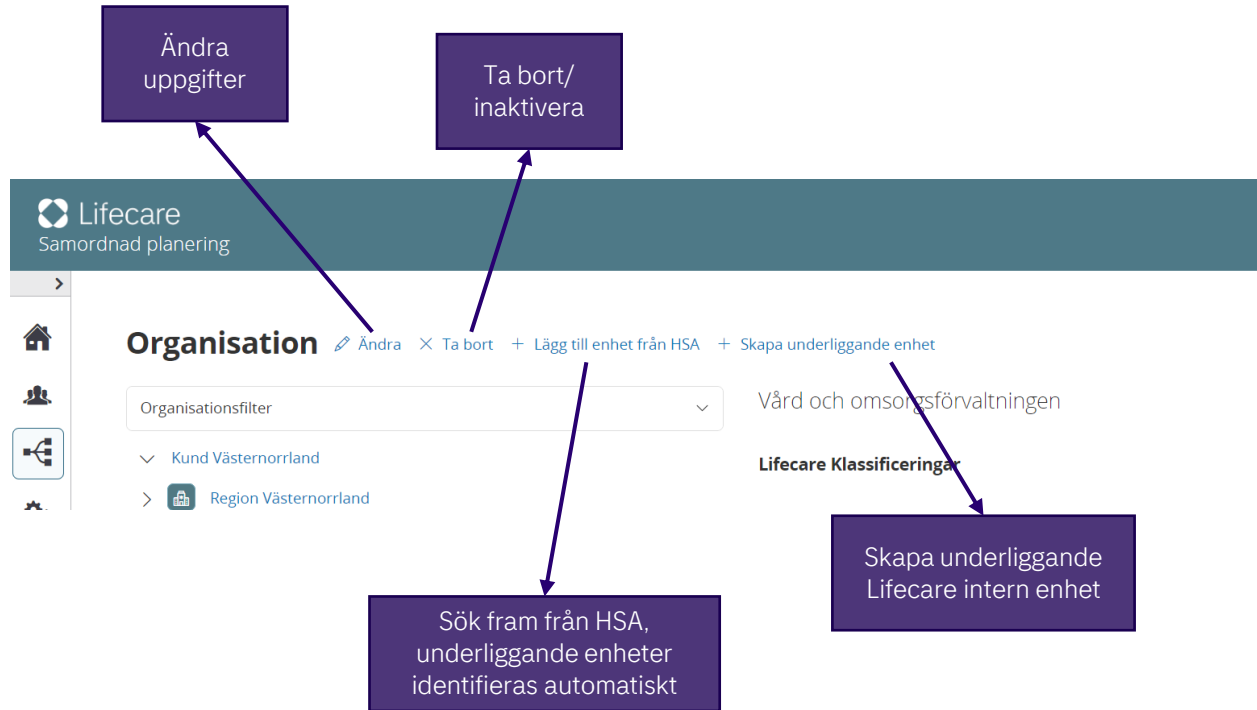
Ändra uppgifter

Ta bort/ inaktivera

Lifecare
Samordnad planering

Organisation
Ändra
Ta bort
Lägg till enhet från HSA
Skapa underliggande enhet

Organisationsfilter

Kund Västernorrland

Region Västernorrland

Vård och omsorgsförvaltningen

Lifecare Klassificeringar

Skapa underliggande Lifecare intern enhet

Sök fram från HSA, underliggande enheter identifieras automatiskt